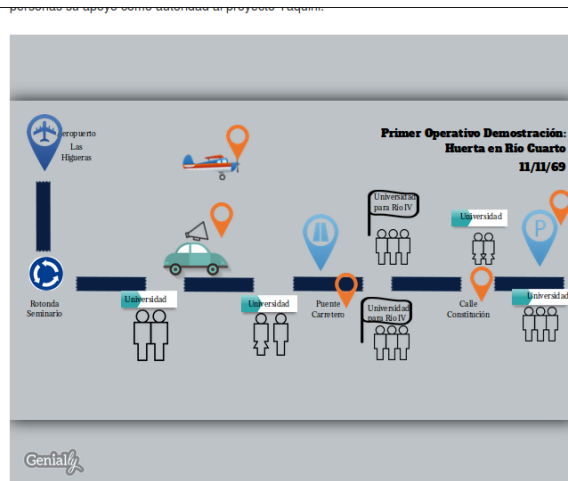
personas su apoyo como autoridad al proyecto Taquini.

Aeropuerto Las Higueras

Primer Operativo Demostración: Huerta en Río Cuarto 11/11/69

Universidad para Río IV

Universidad

Rotonda Seminario

Universidad

Universidad

Puente Carretero

Universidad para Río IV

Calle Constitución

Universidad

Genially